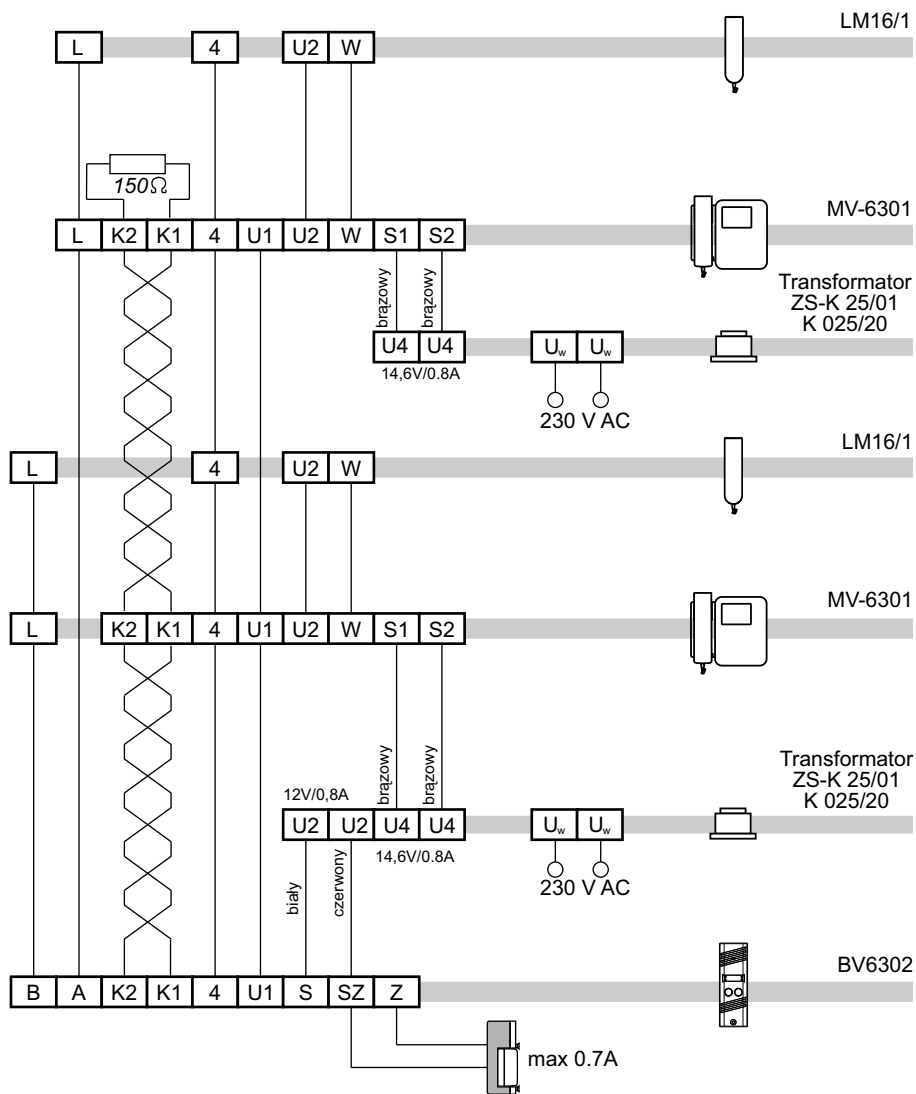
L 4 U2 W LM16/1

150Ω

L K2 K1 4 U1 U2 W S1 S2 MV-6301

brązowy brązowy

Transformator
ZS-K 25/01
K 025/20

U4 U4 $U_w$ $U_w$
14,6V/0.8A
230 V AC

L 4 U2 W LM16/1

L K2 K1 4 U1 U2 W S1 S2 MV-6301

brązowy brązowy

Transformator
ZS-K 25/01
K 025/20

12V/0,8A
U2 U2 U4 U4 $U_w$ $U_w$
14,6V/0.8A
230 V AC

biały czerwony

B A K2 K1 4 U1 S SZ Z BV6302

max 0.7A